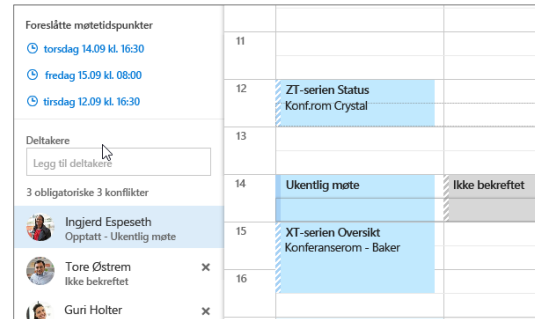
Foreslåtte møtetidspunkter

torsdag 14.09 kl. 16:30

fredag 15.09 kl. 08:00

tirsdag 12.09 kl. 16:30

Deltakere

Legg til deltakere

3 obligatoriske 3 konflikter

Ingjerd Espeseth
Opptatt - Ukentlig møte

Tore Østrem
Ikke bekreftet

Guri Holter

11

12

ZT-serien Status
Konf.rom Crystal

13

14

Ukentlig møte

Ikke bekreftet

15

XT-serien Oversikt
Konferanserom - Baker

16